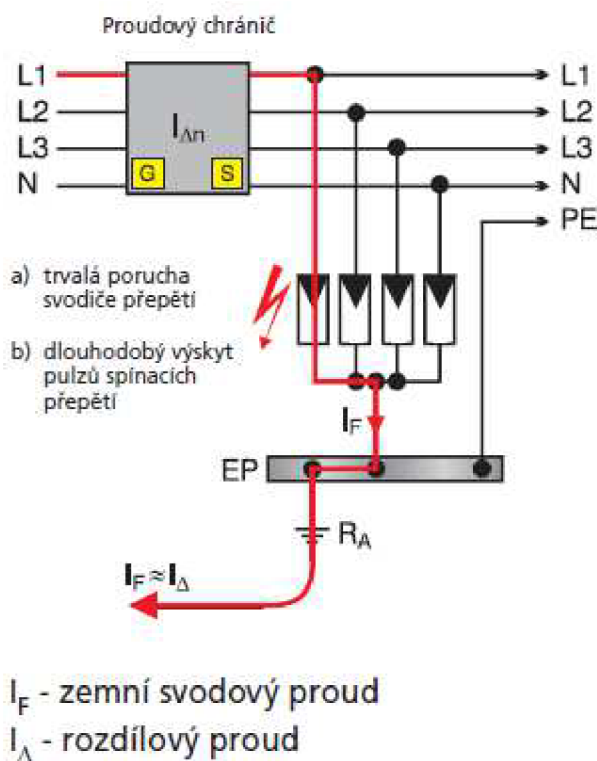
Proudový chránič

L1
L2
L3
N

$I_{\Delta n}$

G
S

L1
L2
L3
N
PE

a) trvalá porucha svodiče přepětí

b) dlouhodobý výskyt pulzů spínacích přepětí

$I_F$

EP

$R_A$

$I_F \approx I_\Delta$

$I_F$ - zemní svodový proud
$I_\Delta$ - rozdílový proud